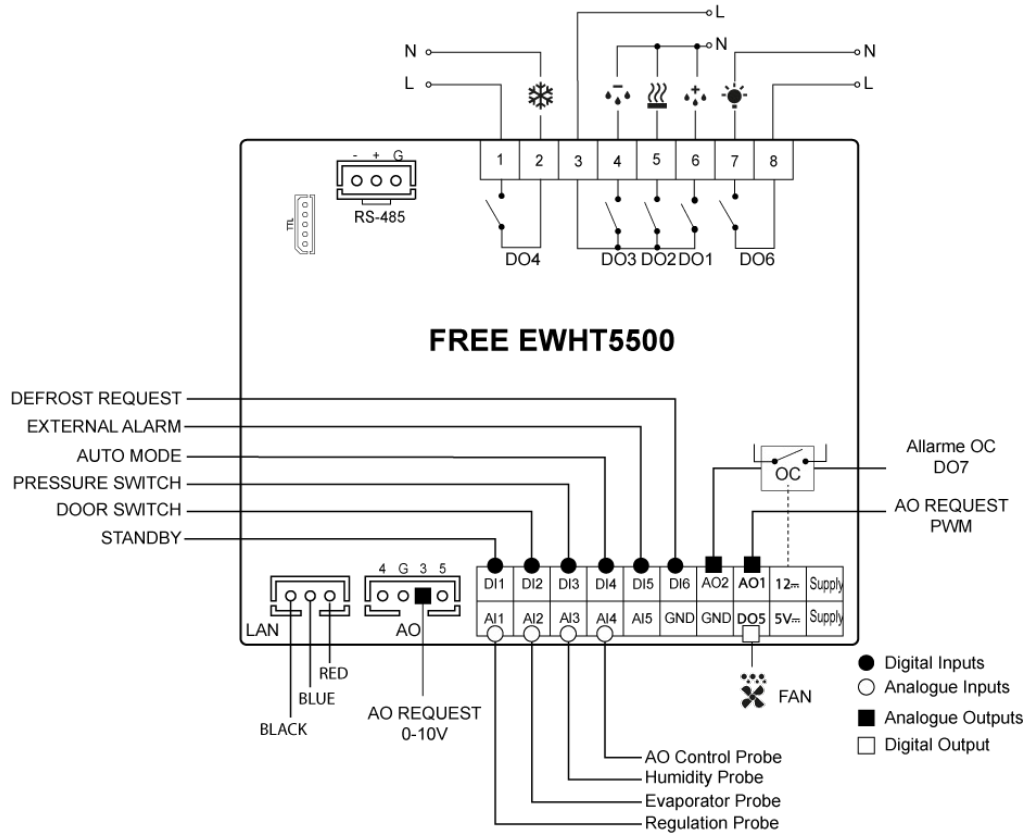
L
N
L
N
N
L

1 2 3 4 5 6 7 8

- + G
RS-485
TTL

DO4
DO3 DO2 DO1
DO6

FREE EWHT5500

DEFROST REQUEST
EXTERNAL ALARM
AUTO MODE
PRESSURE SWITCH
DOOR SWITCH
STANDBY

Allarme OC
DO7
OC

AO REQUEST
PWM

| DI1 | DI2 | DI3 | DI4 | DI5 | DI6 | AO2 | AO1 | 12⎓ | Supply |
|---|---|---|---|---|---|---|---|---|---|
| AI1 | AI2 | AI3 | AI4 | AI5 | GND | GND | DO5 | 5V⎓ | Supply |

4 G 3 5
LAN
AO
RED
BLUE
BLACK
AO REQUEST
0-10V

FAN

Digital Inputs
Analogue Inputs
Analogue Outputs
Digital Output

AO Control Probe
Humidity Probe
Evaporator Probe
Regulation Probe